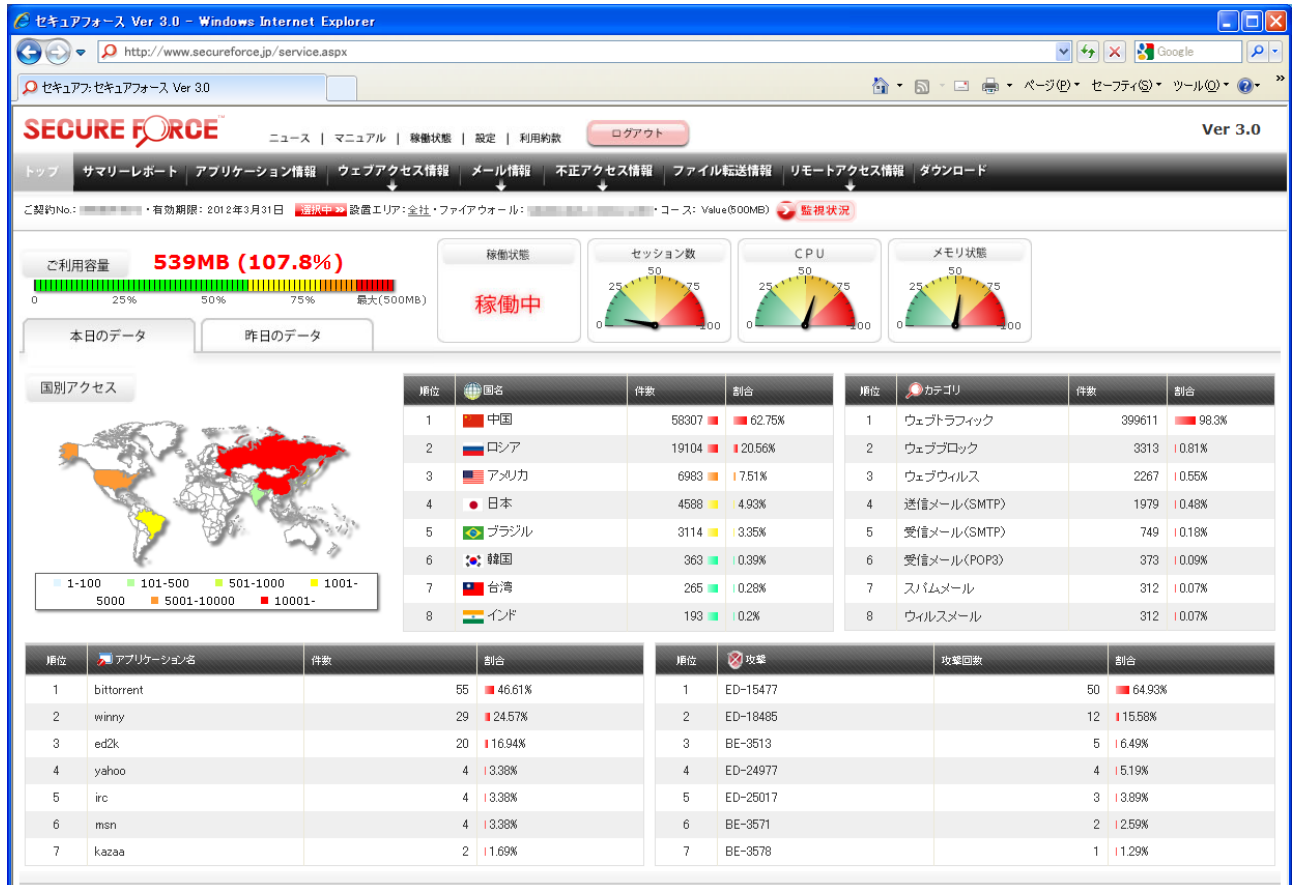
セキュアフォース Ver 3.0 - Windows Internet Explorer

http://www.secureforce.jp/service.aspx

Google

セキュアフ: セキュアフォース Ver 3.0

ページ(P) セーフティ(S) ツール(O)

SECURE FORCE

ニュース | マニュアル | 稼働状態 | 設定 | 利用約款

ログアウト

Ver 3.0

トップ | サマリーレポート | アプリケーション情報 | ウェブアクセス情報 | メール情報 | 不正アクセス情報 | ファイル転送情報 | リモートアクセス情報 | ダウンロード

ご契約No.: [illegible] ・有効期限：2012年3月31日 選択中 設置エリア：全社・ファイアウォール：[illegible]・コース：Value(500MB) 監視状況

ご利用容量 539MB (107.8%)

0 25% 50% 75% 最大(500MB)

稼働状態
稼働中

セッション数
0 25 50 75 100

CPU
0 25 50 75 100

メモリ状態
0 25 50 75 100

本日のデータ | 昨日のデータ

国別アクセス

1-100 101-500 501-1000 1001-5000 5001-10000 10001-

| 順位 | 国名 | 件数 | 割合 |
|---|---|---|---|
| 1 | 中国 | 58307 | 62.75% |
| 2 | ロシア | 19104 | 20.56% |
| 3 | アメリカ | 6983 | 7.51% |
| 4 | 日本 | 4588 | 4.93% |
| 5 | ブラジル | 3114 | 3.35% |
| 6 | 韓国 | 363 | 0.39% |
| 7 | 台湾 | 265 | 0.28% |
| 8 | インド | 193 | 0.2% |

| 順位 | カテゴリ | 件数 | 割合 |
|---|---|---|---|
| 1 | ウェブトラフィック | 399611 | 98.3% |
| 2 | ウェブブロック | 3313 | 0.81% |
| 3 | ウェブウィルス | 2267 | 0.55% |
| 4 | 送信メール(SMTP) | 1979 | 0.48% |
| 5 | 受信メール(SMTP) | 749 | 0.18% |
| 6 | 受信メール(POP3) | 373 | 0.09% |
| 7 | スパムメール | 312 | 0.07% |
| 8 | ウィルスメール | 312 | 0.07% |

| 順位 | アプリケーション名 | 件数 | 割合 |
|---|---|---|---|
| 1 | bittorrent | 55 | 46.61% |
| 2 | winny | 29 | 24.57% |
| 3 | ed2k | 20 | 16.94% |
| 4 | yahoo | 4 | 3.38% |
| 5 | irc | 4 | 3.38% |
| 6 | msn | 4 | 3.38% |
| 7 | kazaa | 2 | 1.69% |

| 順位 | 攻撃 | 攻撃回数 | 割合 |
|---|---|---|---|
| 1 | ED-15477 | 50 | 64.93% |
| 2 | ED-18485 | 12 | 15.58% |
| 3 | BE-3513 | 5 | 6.49% |
| 4 | ED-24977 | 4 | 5.19% |
| 5 | ED-25017 | 3 | 3.89% |
| 6 | BE-3571 | 2 | 2.59% |
| 7 | BE-3578 | 1 | 1.29% |